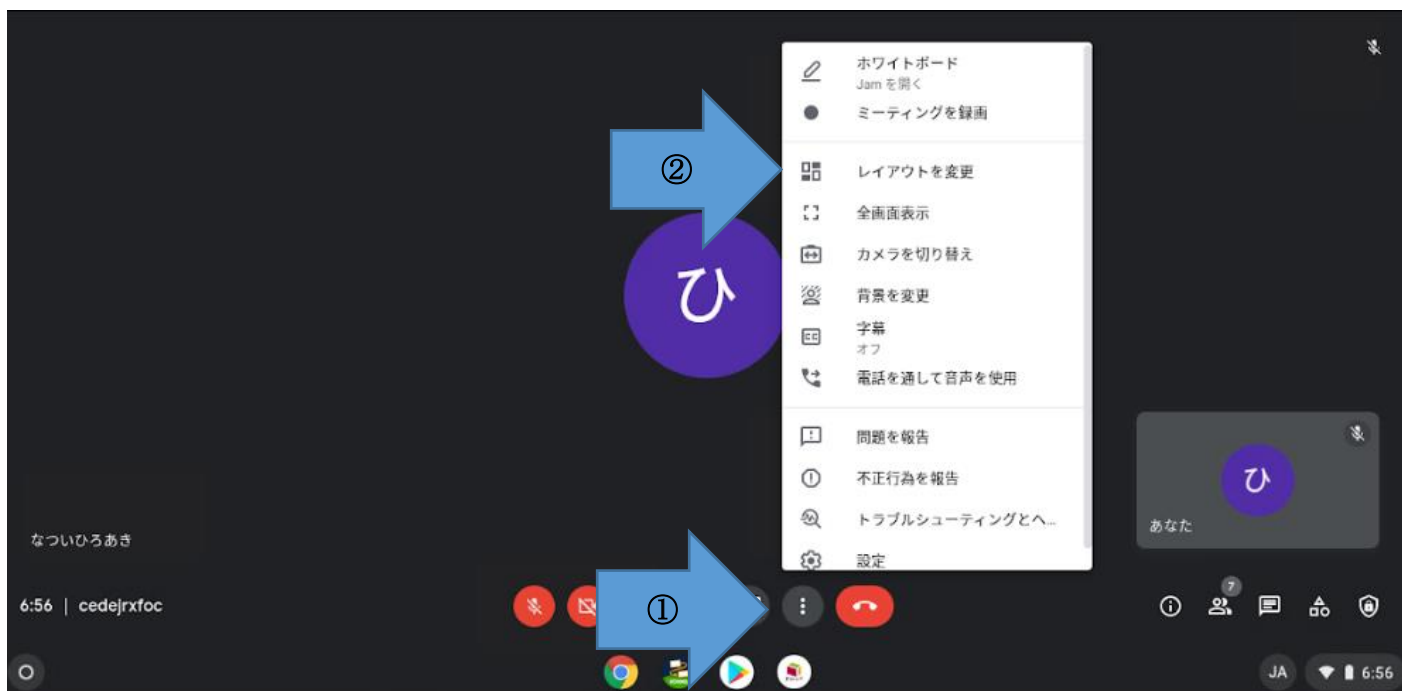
ホワイトボード
Jam を開く

ミーティングを録画

レイアウトを変更

全画面表示

カメラを切り替え

背景を変更

字幕
オフ

電話を通して音声を使用

問題を報告

不正行為を報告

トラブルシューティングとヘ...

設定

②

ひ

ひ

あなた

なついひろあき

6:56 | cedejrxfoc

①

7

JA

6:56